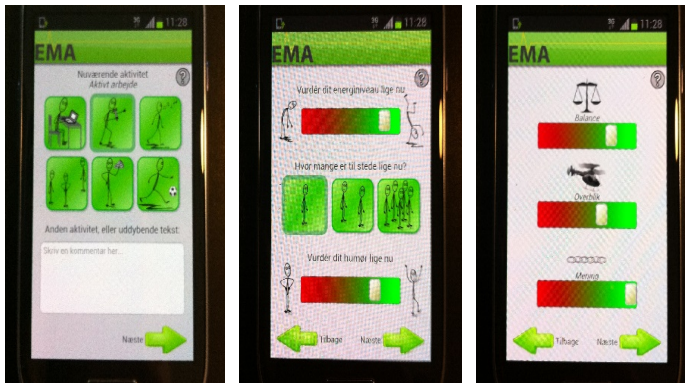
3G 11:28
EMA
?
Nuværende aktivitet
Aktivt arbejde
Anden aktivitet, eller uddybende tekst
Skriv en kommentar her...
Næste

3G 11:28
EMA
?
Vurder dit energiniveau lige nu
Hvor mange er til stede lige nu?
Vurder dit humør lige nu
Tilbage
Næste

3G 11:28
EMA
?
Balance
Overblik
Mening
Tilbage
Næste